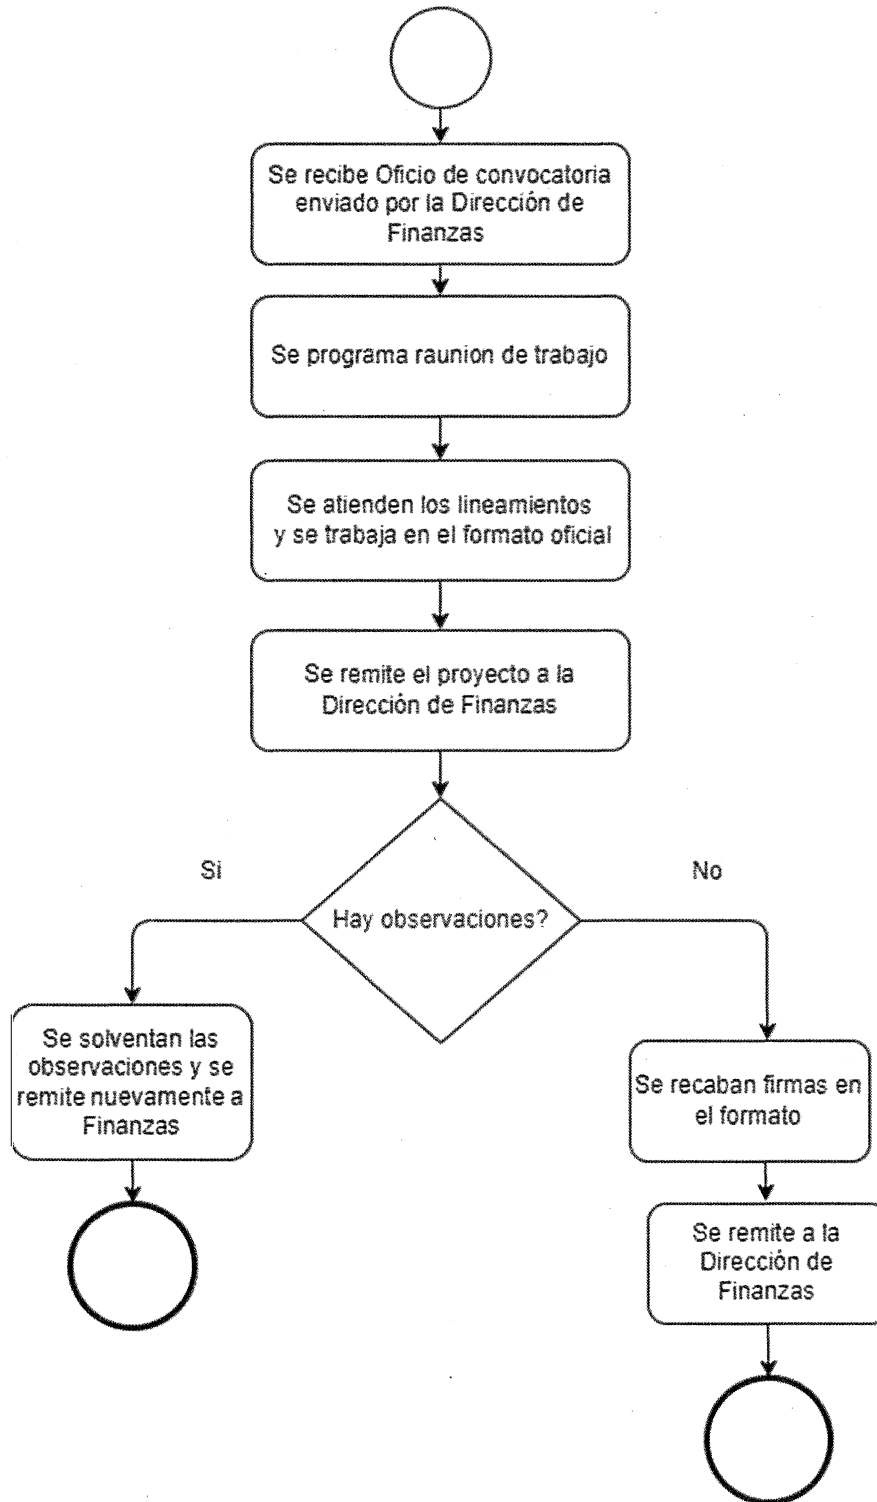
Se recibe Oficio de convocatoria enviado por la Dirección de Finanzas

Se programa raunion de trabajo

Se atienden los lineamientos y se trabaja en el formato oficial

Se remite el proyecto a la Dirección de Finanzas

Si

No

Hay observaciones?

Se solventan las observaciones y se remite nuevamente a Finanzas

Se recaban firmas en el formato

Se remite a la Dirección de Finanzas